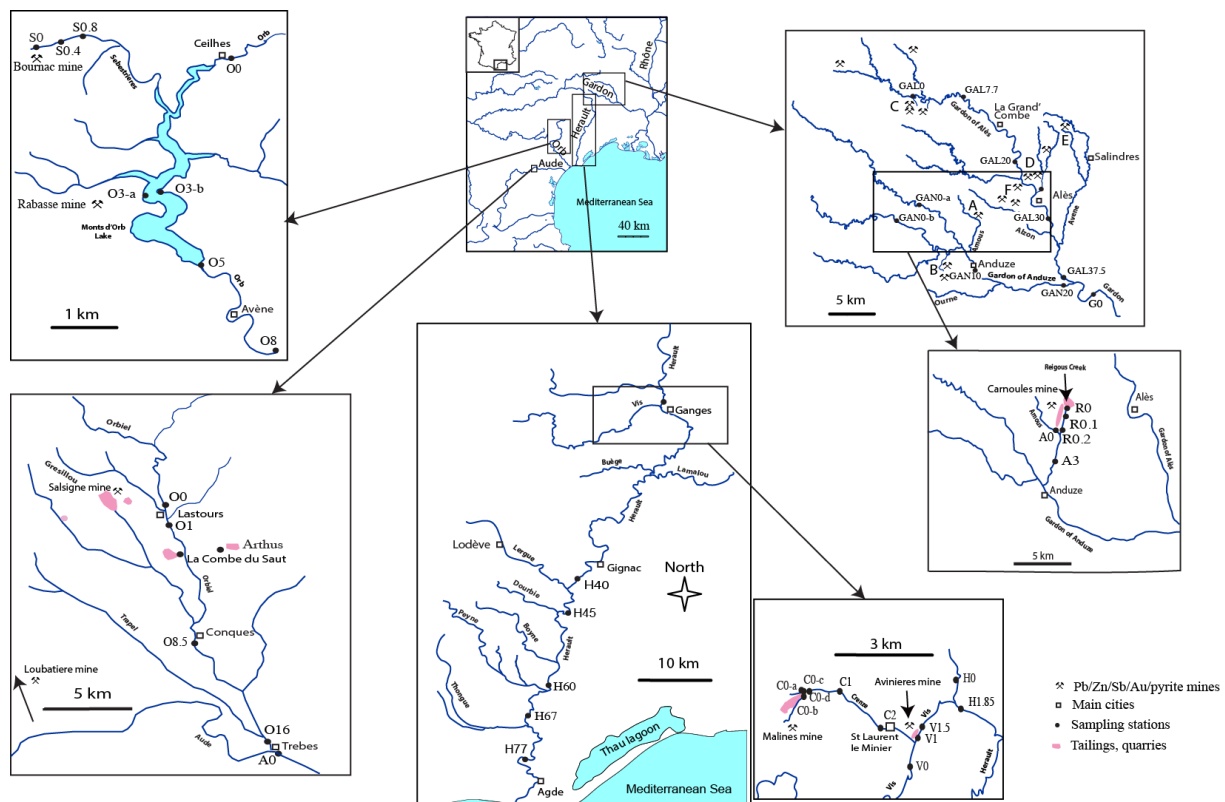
S0
S0.8
S0.4
Bournac mine
Ceilhes
O0
Orb
Sebastiennes
Rabasse mine
O3-a
O3-b
Monts d'Orb Lake
O5
Orb
Avène
O8
1 km

Gardon
Rhone
Herault
Orb
Aude
Mediterranean Sea
40 km

GAL0
GAL7.7
C
La Grand' Combe
Gardon of Alès
GAL20
D
E
Salindres
F
Alès
GAN0-a
GAN0-b
A
GAL30
Amous
Alzon
Avene
B
Anduze
GAN10
Gardon of Anduze
GAL37.5
GAN20
Ourne
Gardon
G0
5 km

Reigous Creek
Carnoules mine
R0
R0.1
Amous
A0
R0.2
A3
Alès
Gardon of Alès
Anduze
Gardon of Anduze
5 km

Orbiel
Gresillou
Salsigne mine
O0
Lastours
O1
Arthus
La Combe du Saut
Orbiel
Trapel
Conques
O8.5
Loubatiere mine
5 km
O16
Aude
Trebes
A0

Herault
Vis
Ganges
Buège
Lamalou
Herault
Lodève
Lergue
Gignac
H40
Dourbie
H45
Peyne
Boyne
Herault
North
10 km
Thongue
H60
H67
H77
Thau lagoon
Agde
Mediterranean Sea

3 km
C0-a
C0-c
C0-d
C0-b
C1
Cesse
Avinieres mine
H0
H1.85
Malines mine
C2
St Laurent le Minier
V1.5
V1
Vis
V0
Herault

Pb/Zn/Sb/Au/pyrite mines
Main cities
Sampling stations
Tailings, quarries